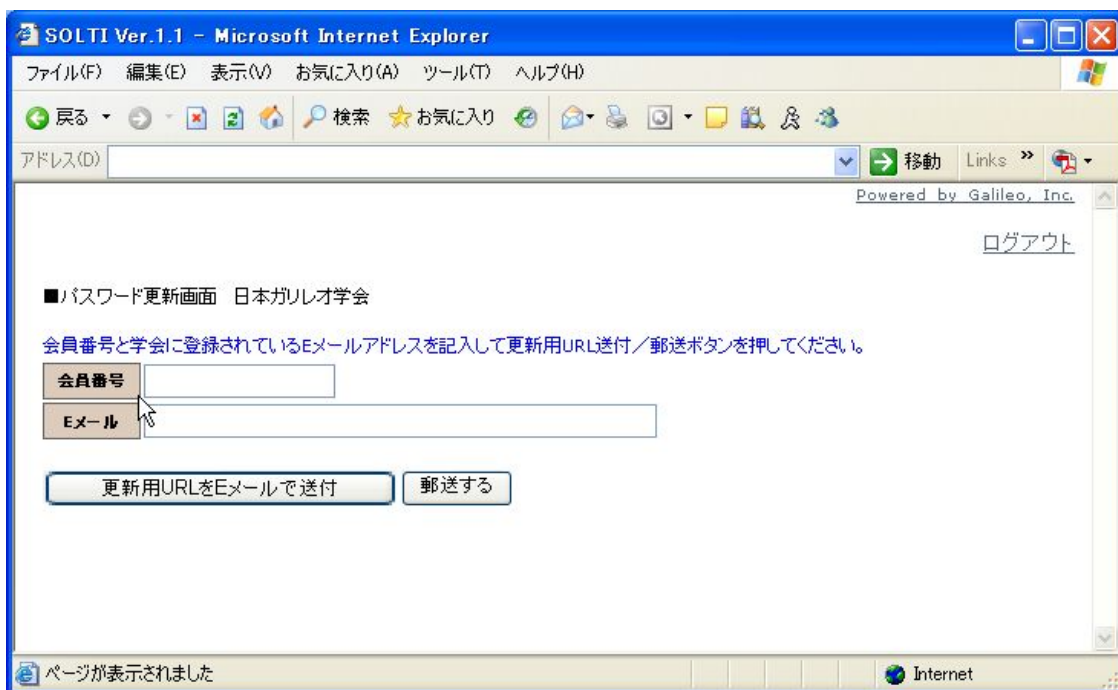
SOLTI Ver.1.1 - Microsoft Internet Explorer

ファイル(F) 編集(E) 表示(V) お気に入り(A) ツール(T) ヘルプ(H)

戻る 検索 お気に入り

アドレス(D) 移動 Links »

Powered by Galileo, Inc.

ログアウト

■パスワード更新画面 日本ガリレオ学会

会員番号と学会に登録されているEメールアドレスを記入して更新用URL送付／郵送ボタンを押してください。

会員番号

Eメール

更新用URLをEメールで送付 郵送する

ページが表示されました Internet